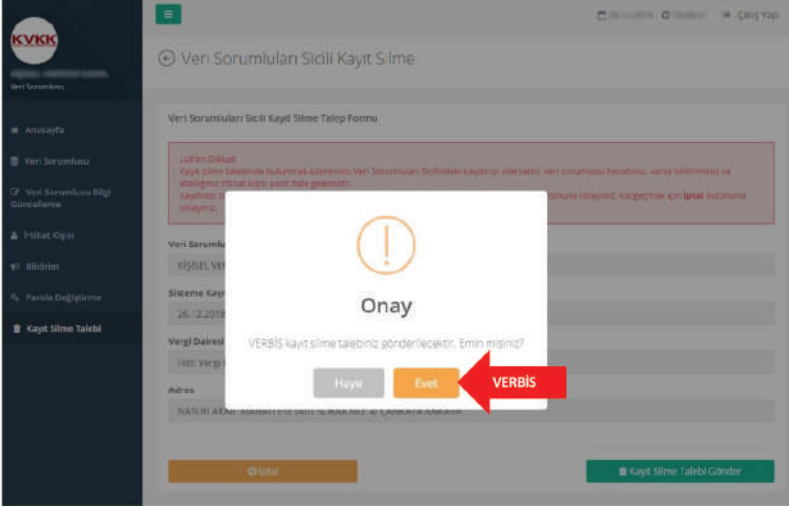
KVKK

Veri Sorumlusu

Anasayfa

Veri Sorumlusu

Veri Sorumlusu Bilgi Güncelleme

İrtibat Kişisi

Bildirim

Parola Değiştirme

Kayıt Silme Talebi

Çıkış Yap

Veri Sorumluları Sicili Kayıt Silme

Veri Sorumluları Sicili Kayıt Silme Talep Formu

Lütfen Dikkat

Kayıt silme talebinde bulunmak üzeresiniz. Veri Sorumluları Sicilindeki kaydınız silinecek, veri sorumlusu hesabınız, varsa bildirimleriniz ve atadığınız irtibat kişisi pasif hale gelecektir.

Kaydınızı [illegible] butonuna tıklayınız, vazgeçmek için İptal butonuna tıklayınız.

Veri Sorumlu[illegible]

KİŞİSEL VE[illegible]

Sisteme Kay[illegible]

26.12.2018

Vergi Dairesi

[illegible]

Adres

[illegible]

Onay

VERBİS kayıt silme talebiniz gönderilecektir. Emin misiniz?

Hayır

Evet

VERBİS

İptal

Kayıt Silme Talebi Gönder